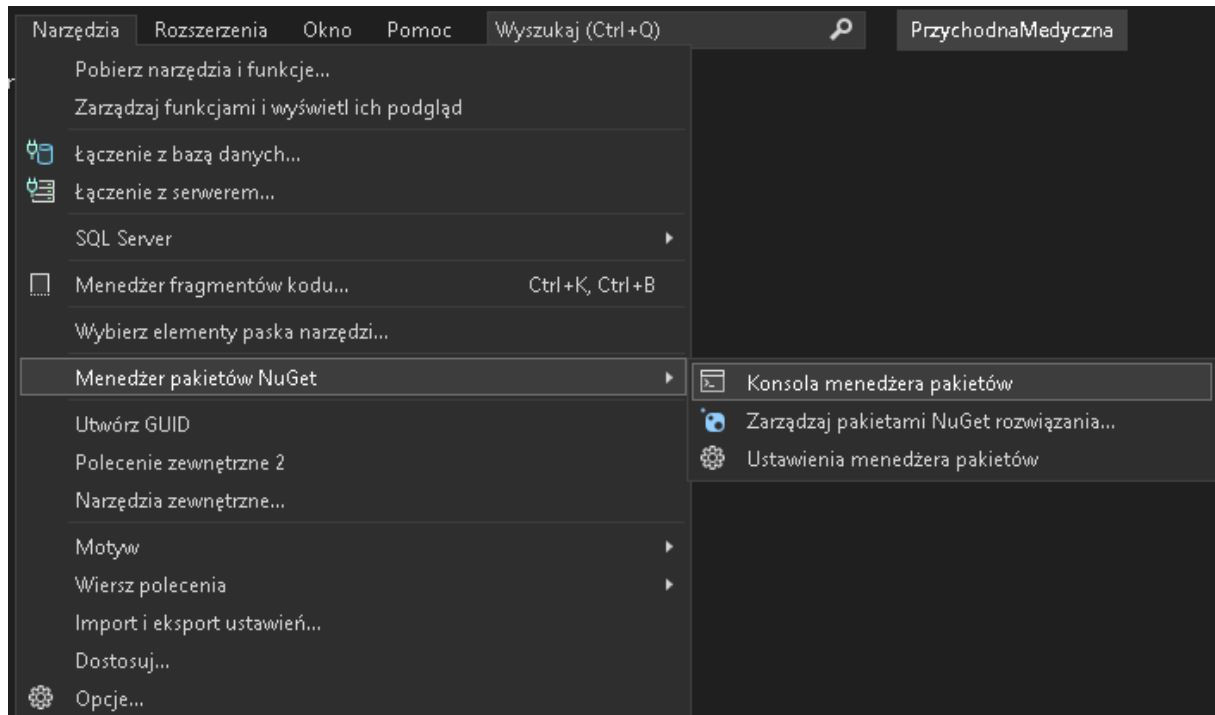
Narzędzia Rozszerzenia Okno Pomoc Wyszukaj (Ctrl+Q) PrzychodnaMedyczna

Pobierz narzędzia i funkcje...
Zarządzaj funkcjami i wyświetl ich podgląd
Łączenie z bazą danych...
Łączenie z serwerem...
SQL Server
Menedżer fragmentów kodu... Ctrl+K, Ctrl+B
Wybierz elementy paska narzędzi...
Menedżer pakietów NuGet
Utwórz GUID
Polecenie zewnętrzne 2
Narzędzia zewnętrzne...
Motyw
Wiersz polecenia
Import i eksport ustawień...
Dostosuj...
Opcje...

Konsola menedżera pakietów
Zarządzaj pakietami NuGet rozwiązania...
Ustawienia menedżera pakietów